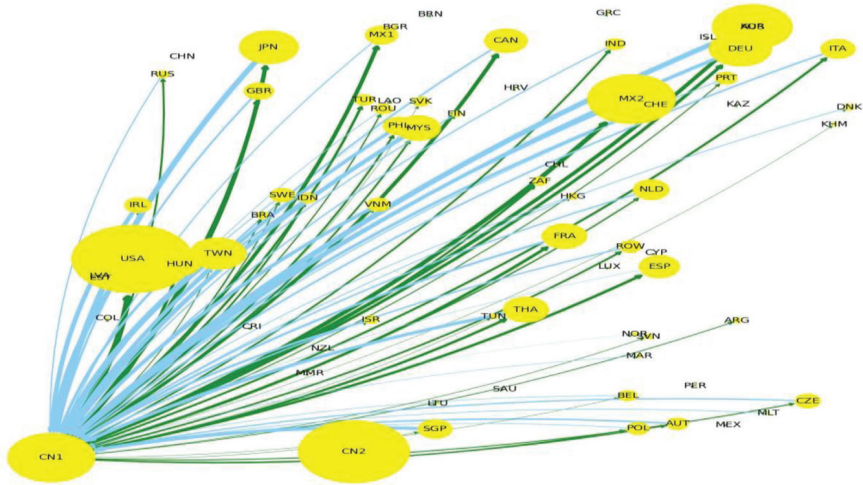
BRN
GRC
KOR
AUS
CHN
JPN
MX1
BGR
CAN
IND
ISL
DEU
ITA
RUS
GBR
HRV
TUR
LAO
ROU
SVK
FIN
MX2
CHE
PRT
KAZ
DNK
KHM
PHL
MYS
CHL
ZAF
HKG
NLD
IRL
SWE
IDN
BRA
VNM
FRA
ROW
CYP
USA
TWN
HUN
LUX
ESP
LVA
EST
COL
CRI
ISR
TUN
THA
ARG
NOR
SVN
NZL
MAR
MMR
SAU
PER
LTU
BEL
CZE
MLT
SGP
POL
AUT
MEX
CN1
CN2